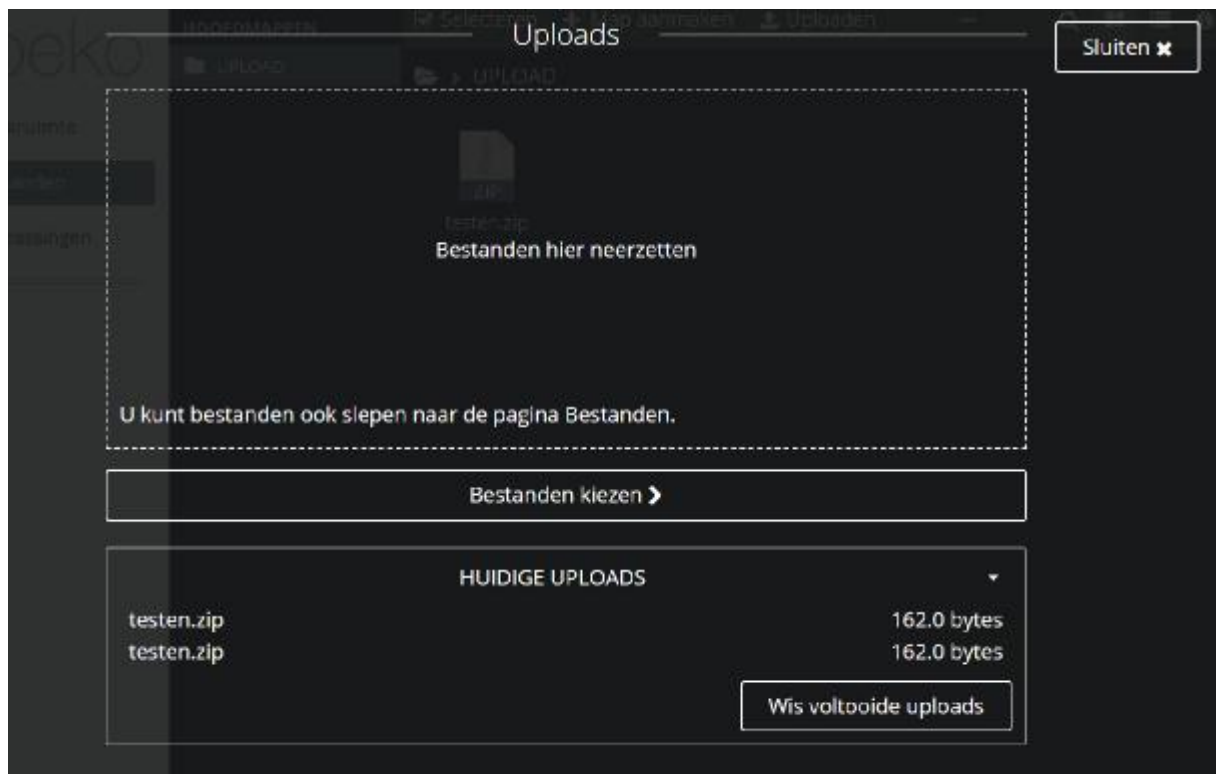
Uploads

Sluiten ✖

Bestanden hier neerzetten

U kunt bestanden ook slepen naar de pagina Bestanden.

Bestanden kiezen ❯

HUIDIGE UPLOADS

| testen.zip | 162.0 bytes |
|---|---|
| testen.zip | 162.0 bytes |

Wis voltooide uploads